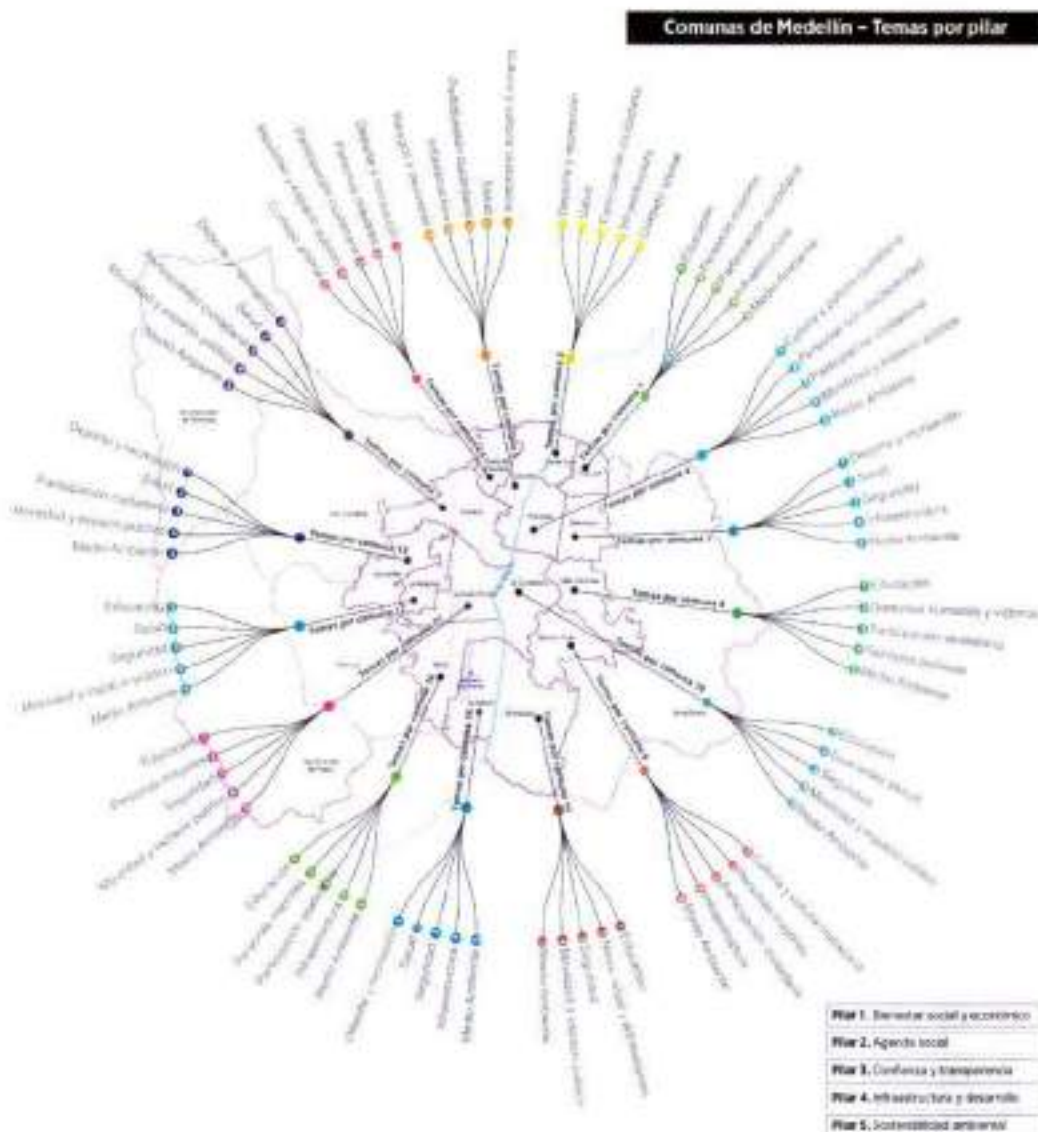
Comunas de Medellín – Temas por pilar

Deporte y recreación
Salud
Participación ciudadana
Movilidad y espacio público
Medio Ambiente

Educación
Salud
Seguridad
Movilidad y espacio público
Medio Ambiente

Deporte y recreación
Salud
Seguridad
Infraestructura
Medio Ambiente

Educación
Derechos Humanos y víctimas
Participación ciudadana
Territorio (vivienda)
Medio Ambiente

Medio Ambiente

Temas por comuna 7
Temas por comuna 8
Temas por comuna 10

Pilar 1. Bienestar social y económico
Pilar 2. Agenda social
Pilar 3. Confianza y transparencia
Pilar 4. Infraestructura y desarrollo
Pilar 5. Sostenibilidad ambiental